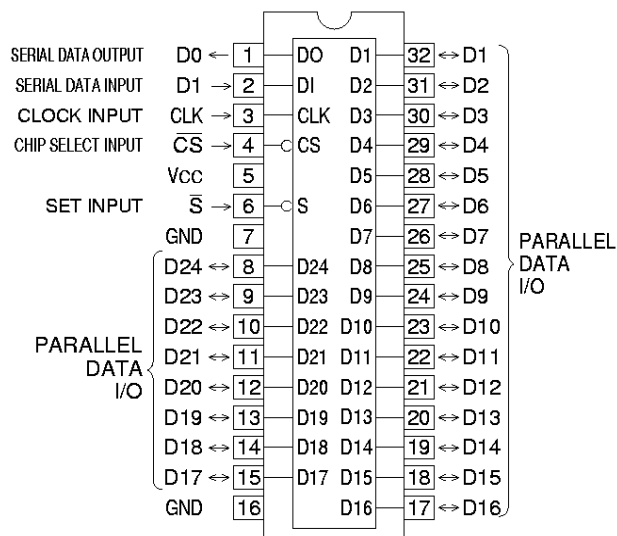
SERIAL DATA OUTPUT D0 ← 1 DO D1 32 ↔ D1
SERIAL DATA INPUT D1 → 2 DI D2 31 ↔ D2
CLOCK INPUT CLK → 3 CLK D3 30 ↔ D3
CHIP SELECT INPUT $\overline{CS}$ → 4 CS D4 29 ↔ D4
Vcc 5 D5 28 ↔ D5
SET INPUT $\overline{S}$ → 6 S D6 27 ↔ D6
GND 7 D7 26 ↔ D7
D24 ↔ 8 D24 D8 25 ↔ D8
D23 ↔ 9 D23 D9 24 ↔ D9
D22 ↔ 10 D22 D10 23 ↔ D10
D21 ↔ 11 D21 D11 22 ↔ D11
D20 ↔ 12 D20 D12 21 ↔ D12
D19 ↔ 13 D19 D13 20 ↔ D13
D18 ↔ 14 D18 D14 19 ↔ D14
D17 ↔ 15 D17 D15 18 ↔ D15
GND 16 D16 17 ↔ D16

PARALLEL DATA I/O

PARALLEL DATA I/O